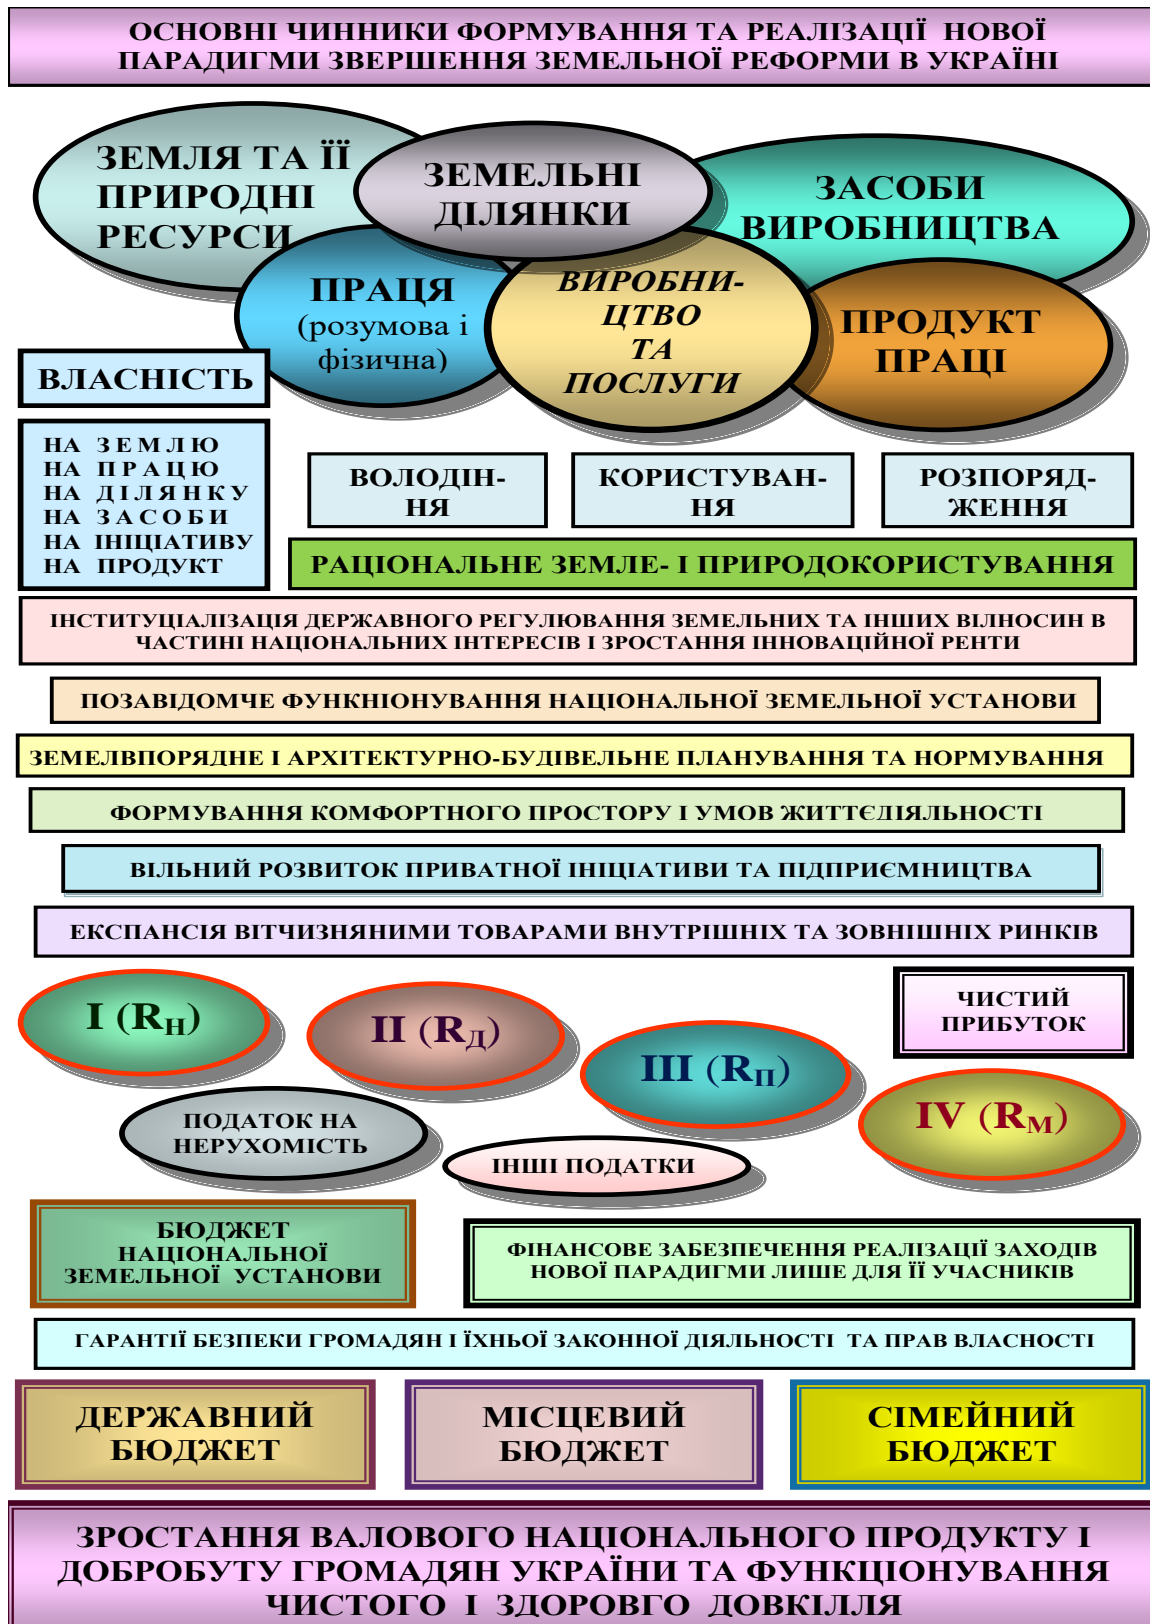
ОСНОВНІ ЧИННИКИ ФОРМУВАННЯ ТА РЕАЛІЗАЦІЇ НОВОЇ ПАРАДИГМИ ЗВЕРШЕННЯ ЗЕМЕЛЬНОЇ РЕФОРМИ В УКРАЇНІ

ЗЕМЛЯ ТА ЇЇ ПРИРОДНІ РЕСУРСИ

ЗЕМЕЛЬНІ ДІЛЯНКИ

ЗАСОБИ ВИРОБНИЦТВА

ПРАЦЯ (розумова і фізична)

ВИРОБНИЦТВО ТА ПОСЛУГИ

ПРОДУКТ ПРАЦІ

ВЛАСНІСТЬ

НА ЗЕМЛЮ
НА ПРАЦЮ
НА ДІЛЯНКУ
НА ЗАСОБИ
НА ІНІЦІАТИВУ
НА ПРОДУКТ

ВОЛОДІННЯ

КОРИСТУВАННЯ

РОЗПОРЯДЖЕННЯ

РАЦІОНАЛЬНЕ ЗЕМЛЕ- І ПРИРОДОКОРИСТУВАННЯ

ІНСТИТУЦІАЛІЗАЦІЯ ДЕРЖАВНОГО РЕГУЛЮВАННЯ ЗЕМЕЛЬНИХ ТА ІНШИХ ВІДНОСИН В ЧАСТИНІ НАЦІОНАЛЬНИХ ІНТЕРЕСІВ І ЗРОСТАННЯ ІННОВАЦІЙНОЇ РЕНТИ

ПОЗАВІДОМЧЕ ФУНКЦІОНУВАННЯ НАЦІОНАЛЬНОЇ ЗЕМЕЛЬНОЇ УСТАНОВИ

ЗЕМЕЛВПОРЯДНЕ І АРХІТЕКТУРНО-БУДІВЕЛЬНЕ ПЛАНУВАННЯ ТА НОРМУВАННЯ

ФОРМУВАННЯ КОМФОРТНОГО ПРОСТОРУ І УМОВ ЖИТТЄДІЯЛЬНОСТІ

ВІЛЬНИЙ РОЗВИТОК ПРИВАТНОЇ ІНІЦІАТИВИ ТА ПІДПРИЄМНИЦТВА

ЕКСПАНСІЯ ВІТЧИЗНЯНИМИ ТОВАРАМИ ВНУТРІШНІХ ТА ЗОВНІШНІХ РИНКІВ

I ($R_Н$)

II ($R_Д$)

ЧИСТИЙ ПРИБУТОК

III ($R_П$)

IV ($R_М$)

ПОДАТОК НА НЕРУХОМІСТЬ

ІНШІ ПОДАТКИ

БЮДЖЕТ НАЦІОНАЛЬНОЇ ЗЕМЕЛЬНОЇ УСТАНОВИ

ФІНАНСОВЕ ЗАБЕЗПЕЧЕННЯ РЕАЛІЗАЦІЇ ЗАХОДІВ НОВОЇ ПАРАДИГМИ ЛИШЕ ДЛЯ ЇЇ УЧАСНИКІВ

ГАРАНТІЇ БЕЗПЕКИ ГРОМАДЯН І ЇХНЬОЇ ЗАКОННОЇ ДІЯЛЬНОСТІ ТА ПРАВ ВЛАСНОСТІ

ДЕРЖАВНИЙ БЮДЖЕТ

МІСЦЕВИЙ БЮДЖЕТ

СІМЕЙНИЙ БЮДЖЕТ

ЗРОСТАННЯ ВАЛОВОГО НАЦІОНАЛЬНОГО ПРОДУКТУ І ДОБРОБУТУ ГРОМАДЯН УКРАЇНИ ТА ФУНКЦІОНУВАННЯ ЧИСТОГО І ЗДОРОВГО ДОВКІЛЛЯ